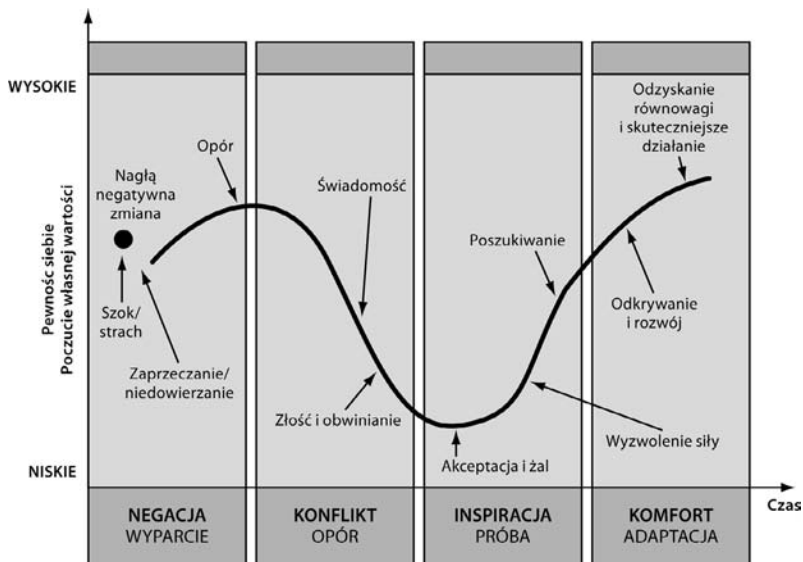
WYSOKIE

NISKIE

Pewnośc siebie
Poczucie własnej wartości

Nagłą negatywna zmiana

Szok/ strach

Zaprzeczanie/ niedowierzanie

Opór

Świadomość

Złość i obwinianie

Akceptacja i żal

Poszukiwanie

Wyzwolenie siły

Odkrywanie i rozwój

Odzyskanie równowagi i skuteczniejsze działanie

Czas

NEGACJA
WYPARCIE

KONFLIKT
OPÓR

INSPIRACJA
PRÓBA

KOMFORT
ADAPTACJA